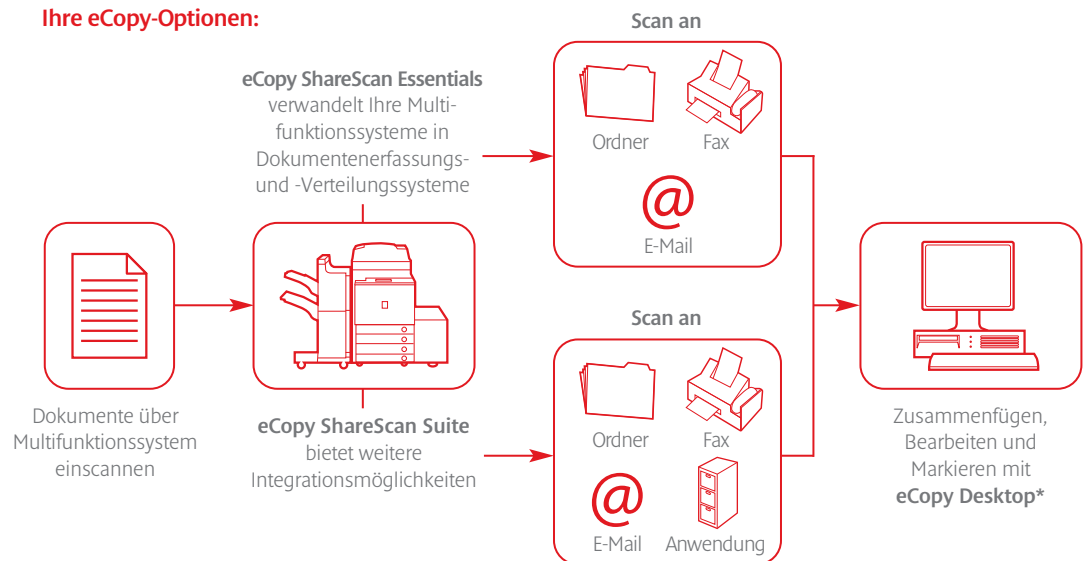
Ihre eCopy-Optionen:

eCopy ShareScan Essentials verwandelt Ihre Multifunktionssysteme in Dokumentenerfassungs- und -Verteilungssysteme

Scan an

Ordner

Fax

@

E-Mail

Dokumente über Multifunktionssystem einscannen

eCopy ShareScan Suite bietet weitere Integrationsmöglichkeiten

Scan an

Ordner

Fax

@

E-Mail

Anwendung

Zusammenfügen, Bearbeiten und Markieren mit eCopy Desktop*